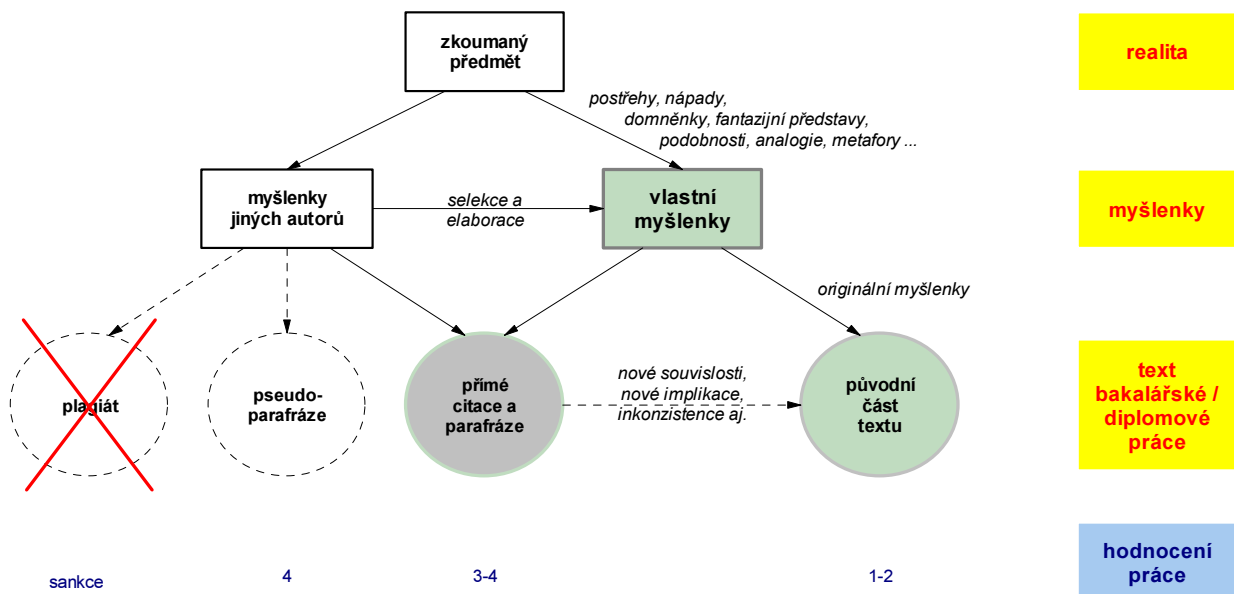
zkoumaný předmět

realita

postřehy, nápady, domněnky, fantazijní představy, podobnosti, analogie, metafory ...

myšlenky jiných autorů

selekce a elaborace

vlastní myšlenky

myšlenky

originální myšlenky

plagiát

pseudo-parafráze

přímé citace a parafráze

nové souvislosti, nové implikace, inkonzistence aj.

původní část textu

text bakalářské / diplomové práce

sankce

4

3-4

1-2

hodnocení práce